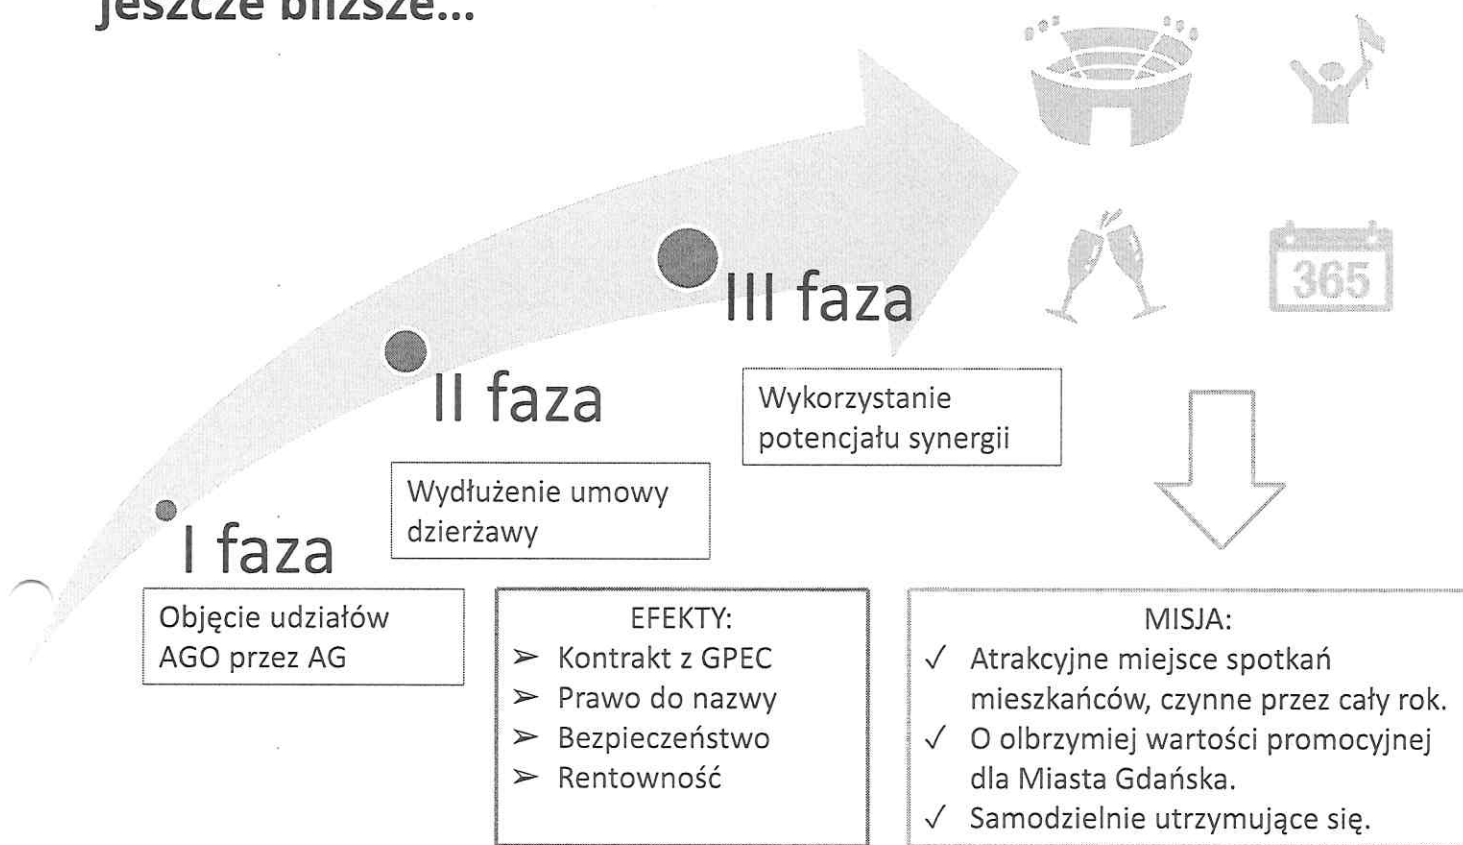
jeszcze bliższe...

365

III faza

Wykorzystanie potencjału synergii

II faza

Wydłużenie umowy dzierżawy

I faza

Objęcie udziałów AGO przez AG

EFEKTY:
➢ Kontrakt z GPEC
➢ Prawo do nazwy
➢ Bezpieczeństwo
➢ Rentowność

MISJA:
✓ Atrakcyjne miejsce spotkań mieszkańców, czynne przez cały rok.
✓ O olbrzymiej wartości promocyjnej dla Miasta Gdańska.
✓ Samodzielnie utrzymujące się.